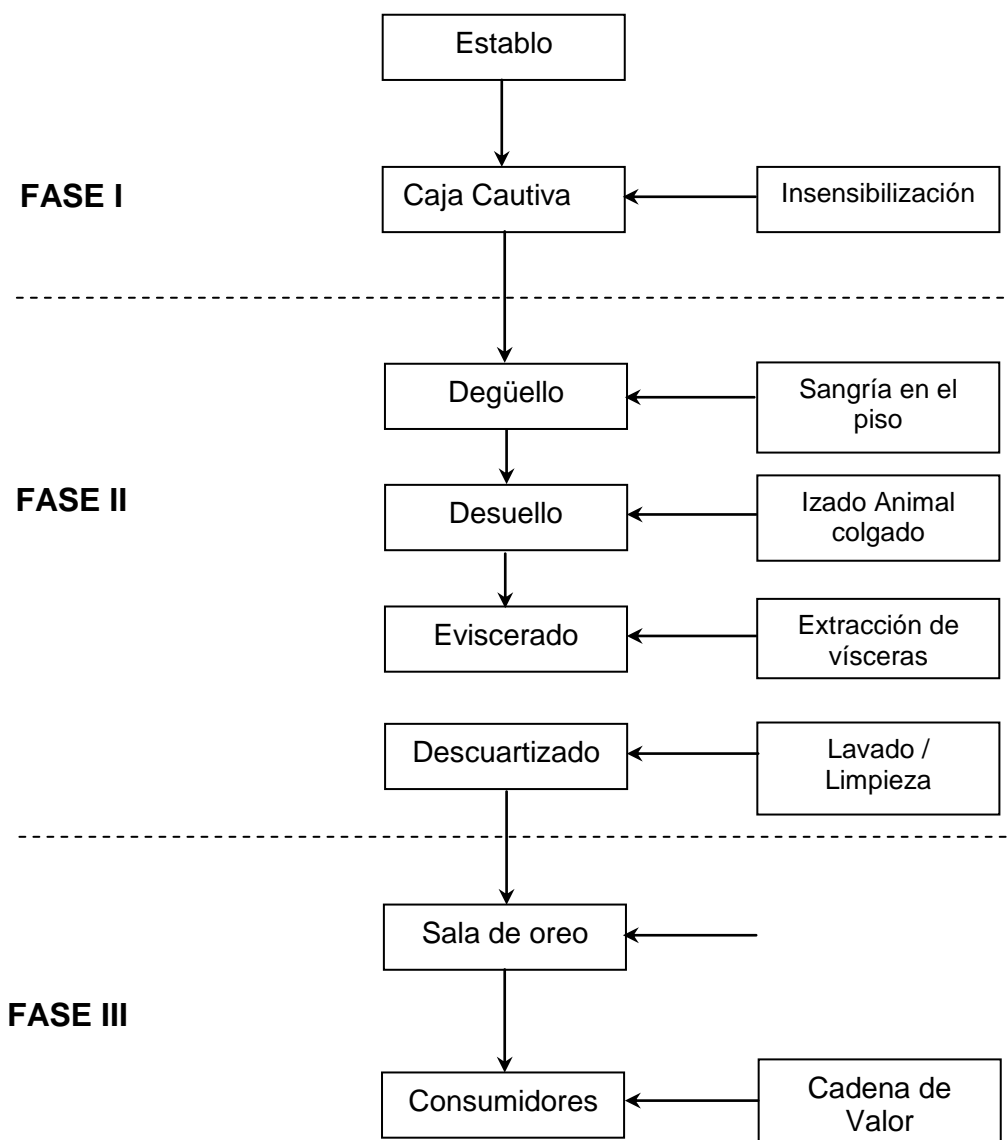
Establo

FASE I

Caja Cautiva

Insensibilización

Degüello

Sangría en el piso

FASE II

Desuello

Izado Animal colgado

Eviscerado

Extracción de vísceras

Descuartizado

Lavado / Limpieza

Sala de oreo

FASE III

Consumidores

Cadena de Valor